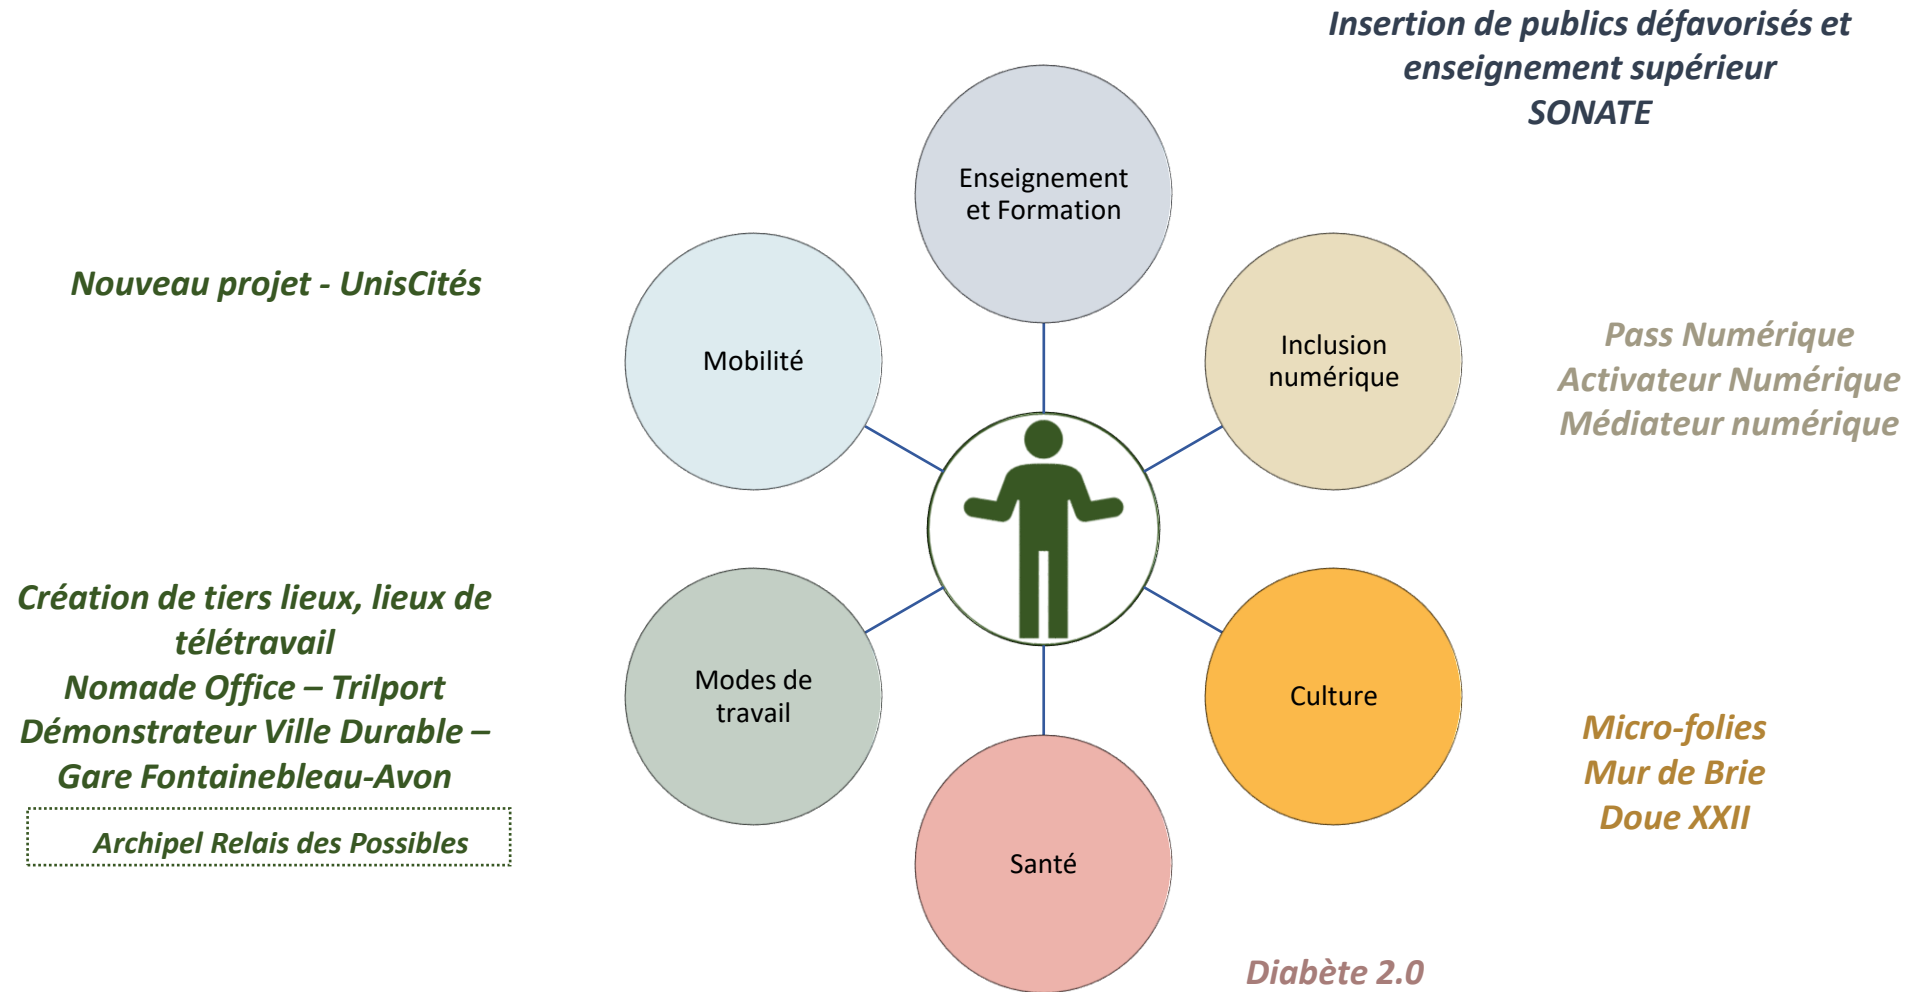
Insertion de publics défavorisés et enseignement supérieur
SONATE

Enseignement et Formation

Nouveau projet - UnisCités

Mobilité

Inclusion numérique

Pass Numérique
Activateur Numérique
Médiateur numérique

Création de tiers lieux, lieux de télétravail
Nomade Office – Trilport
Démonstrateur Ville Durable – Gare Fontainebleau-Avon

Archipel Relais des Possibles

Modes de travail

Culture

Micro-folies
Mur de Brie
Doue XXII

Santé

Diabète 2.0